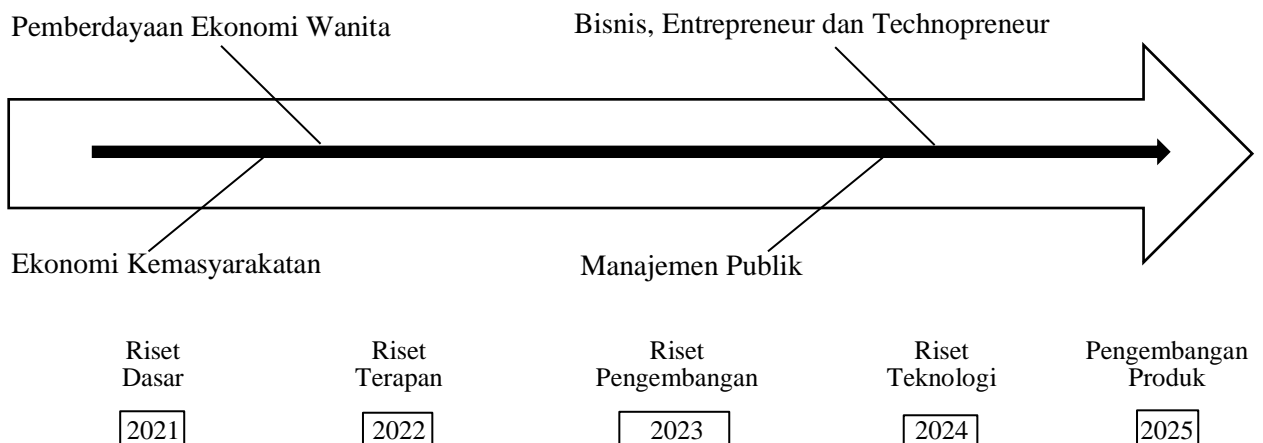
Pemberdayaan Ekonomi Wanita

Bisnis, Entrepreneur dan Technopreneur

Ekonomi Kemasyarakatan

Manajemen Publik

Riset Dasar

Riset Terapan

Riset Pengembangan

Riset Teknologi

Pengembangan Produk

2021

2022

2023

2024

2025